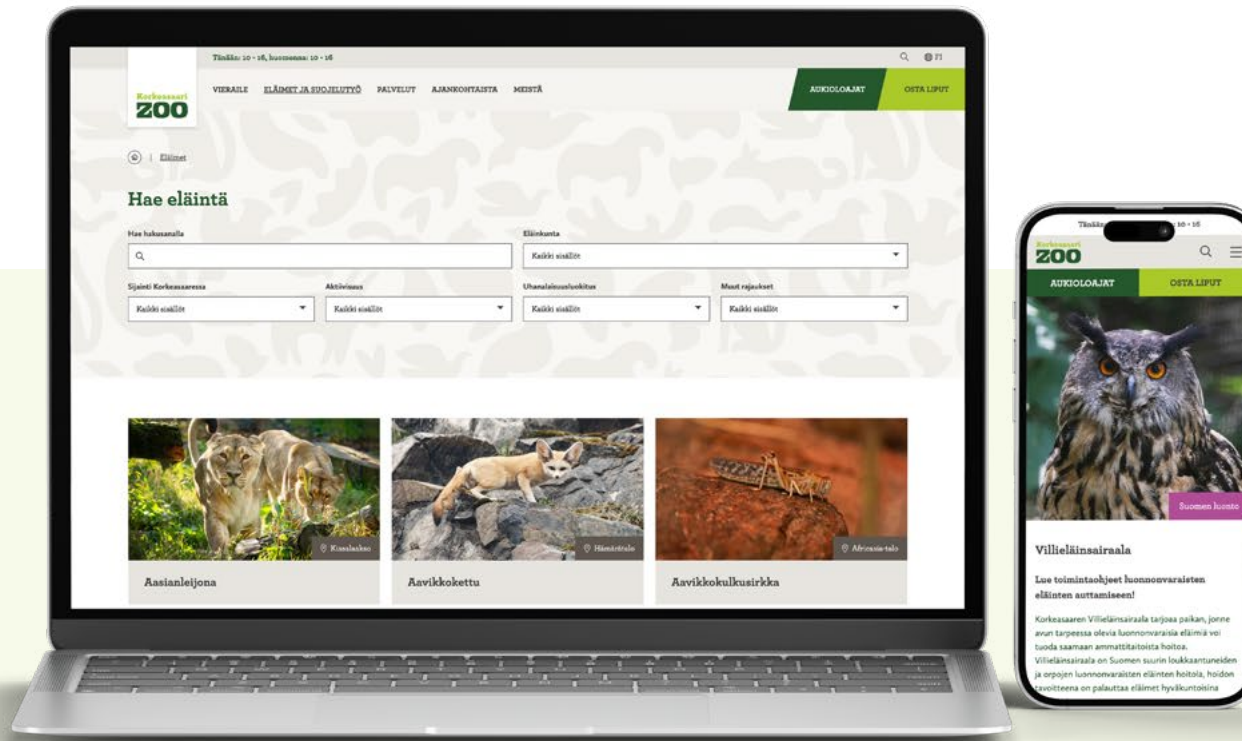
Tänään: 10 - 16, huomenna: 10 - 16

FI

Korkeasaari ZOO

VIERAILE ELÄIMET JA SUOJELUTYÖ PALVELUT AJANKOHTAISTA MEISTÄ

AUKIOLOAJAT OSTA LIPUT

| Eläimet

Hae eläintä

Hae hakusanalla

Eläinkunta

Kaikki sisällöt

Sijainti Korkeasaaressa

Kaikki sisällöt

Aktiivisuus

Kaikki sisällöt

Uhanalaisuusluokitus

Kaikki sisällöt

Muut rajaukset

Kaikki sisällöt

Kissalaakso

Aasianleijona

Hämärätalo

Aavikkokettu

Africasia-talo

Aavikkokulkusirkka

Tänään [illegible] 10 - 16

Korkeasaari ZOO

AUKIOLOAJAT OSTA LIPUT

Suomen luonto

Villieläinsairaala

Lue toimintaohjeet luonnonvaraisten eläinten auttamiseen!

Korkeasaaren Villieläinsairaala tarjoaa paikan, jonne avun tarpeessa olevia luonnonvaraisia eläimiä voi tuoda saamaan ammattitaitoista hoitoa. Villieläinsairaala on Suomen suurin loukkaantuneiden ja orpojen luonnonvaraisten eläinten hoitola, hoidon tavoitteena on palauttaa eläimet hyväkuntoisina